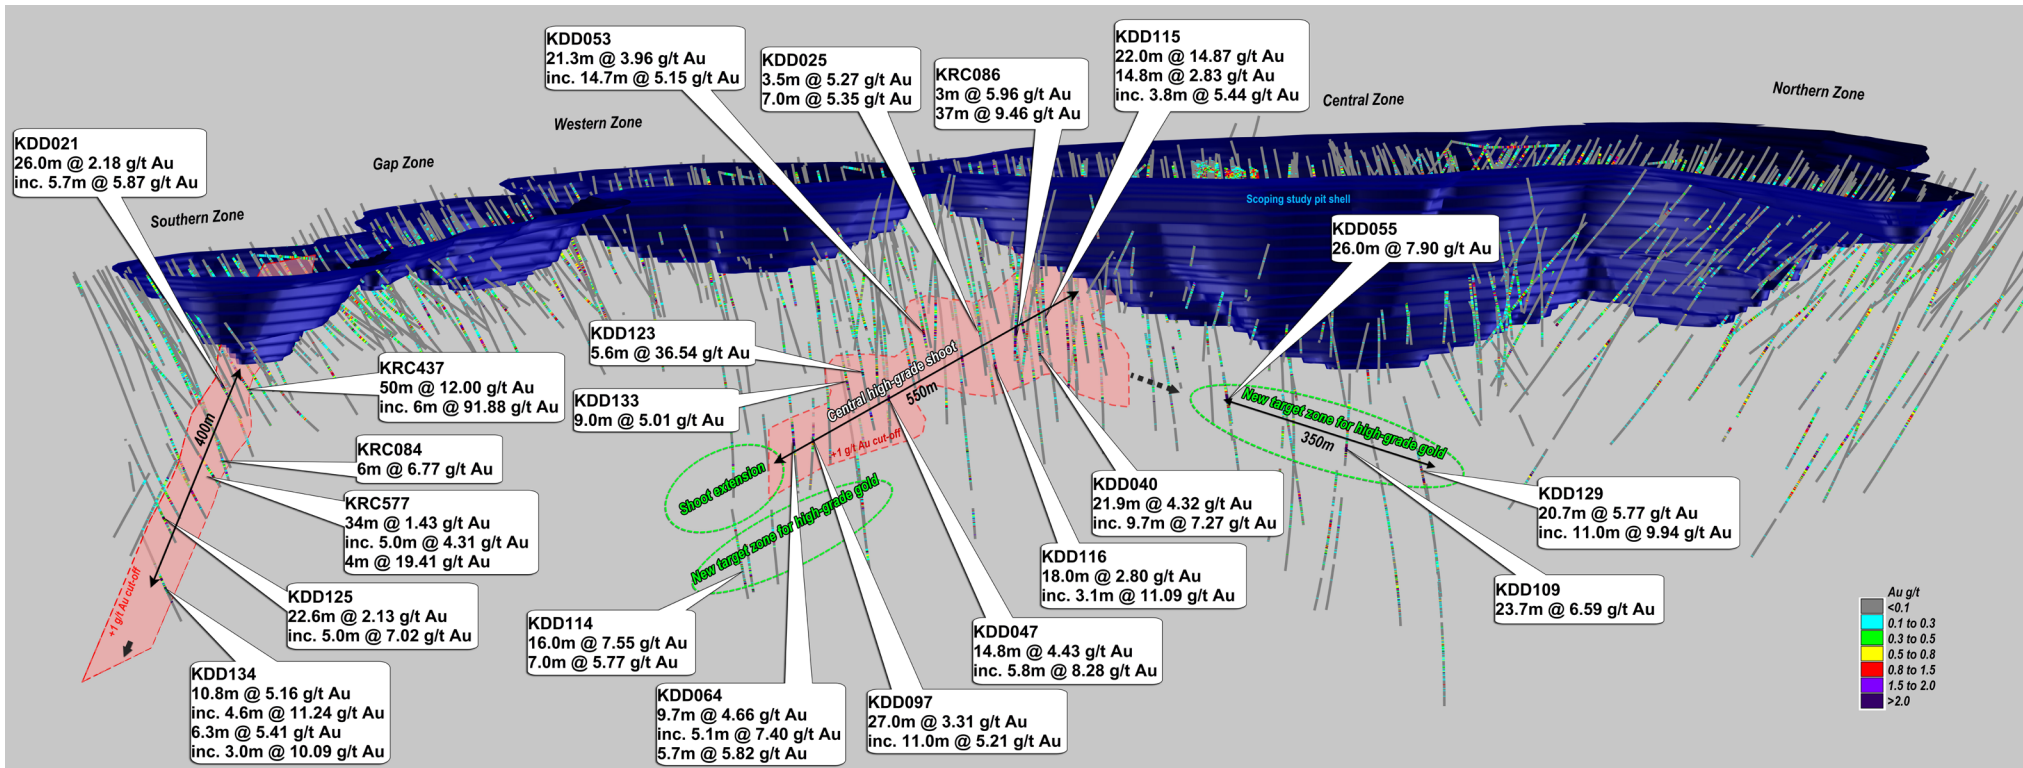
KDD053
21.3m @ 3.96 g/t Au
inc. 14.7m @ 5.15 g/t Au

KDD025
3.5m @ 5.27 g/t Au
7.0m @ 5.35 g/t Au

KRC086
3m @ 5.96 g/t Au
37m @ 9.46 g/t Au

KDD115
22.0m @ 14.87 g/t Au
14.8m @ 2.83 g/t Au
inc. 3.8m @ 5.44 g/t Au

Central Zone

Northern Zone

Western Zone

KDD021
26.0m @ 2.18 g/t Au
inc. 5.7m @ 5.87 g/t Au

Gap Zone

Southern Zone

Scoping study pit shell

KDD055
26.0m @ 7.90 g/t Au

KDD123
5.6m @ 36.54 g/t Au

KRC437
50m @ 12.00 g/t Au
inc. 6m @ 91.88 g/t Au

KDD133
9.0m @ 5.01 g/t Au

Central high-grade shoot

550m

400m

New target zone for high-grade gold

350m

+1 g/t Au cut-off

KRC084
6m @ 6.77 g/t Au

KRC577
34m @ 1.43 g/t Au
inc. 5.0m @ 4.31 g/t Au
4m @ 19.41 g/t Au

Shoot extension

New target zone for high-grade gold

KDD040
21.9m @ 4.32 g/t Au
inc. 9.7m @ 7.27 g/t Au

KDD129
20.7m @ 5.77 g/t Au
inc. 11.0m @ 9.94 g/t Au

KDD116
18.0m @ 2.80 g/t Au
inc. 3.1m @ 11.09 g/t Au

KDD109
23.7m @ 6.59 g/t Au

+1 g/t Au cut-off

KDD125
22.6m @ 2.13 g/t Au
inc. 5.0m @ 7.02 g/t Au

KDD114
16.0m @ 7.55 g/t Au
7.0m @ 5.77 g/t Au

KDD047
14.8m @ 4.43 g/t Au
inc. 5.8m @ 8.28 g/t Au

Au g/t
<0.1
0.1 to 0.3
0.3 to 0.5
0.5 to 0.8
0.8 to 1.5
1.5 to 2.0
>2.0

KDD134
10.8m @ 5.16 g/t Au
inc. 4.6m @ 11.24 g/t Au
6.3m @ 5.41 g/t Au
inc. 3.0m @ 10.09 g/t Au

KDD064
9.7m @ 4.66 g/t Au
inc. 5.1m @ 7.40 g/t Au
5.7m @ 5.82 g/t Au

KDD097
27.0m @ 3.31 g/t Au
inc. 11.0m @ 5.21 g/t Au